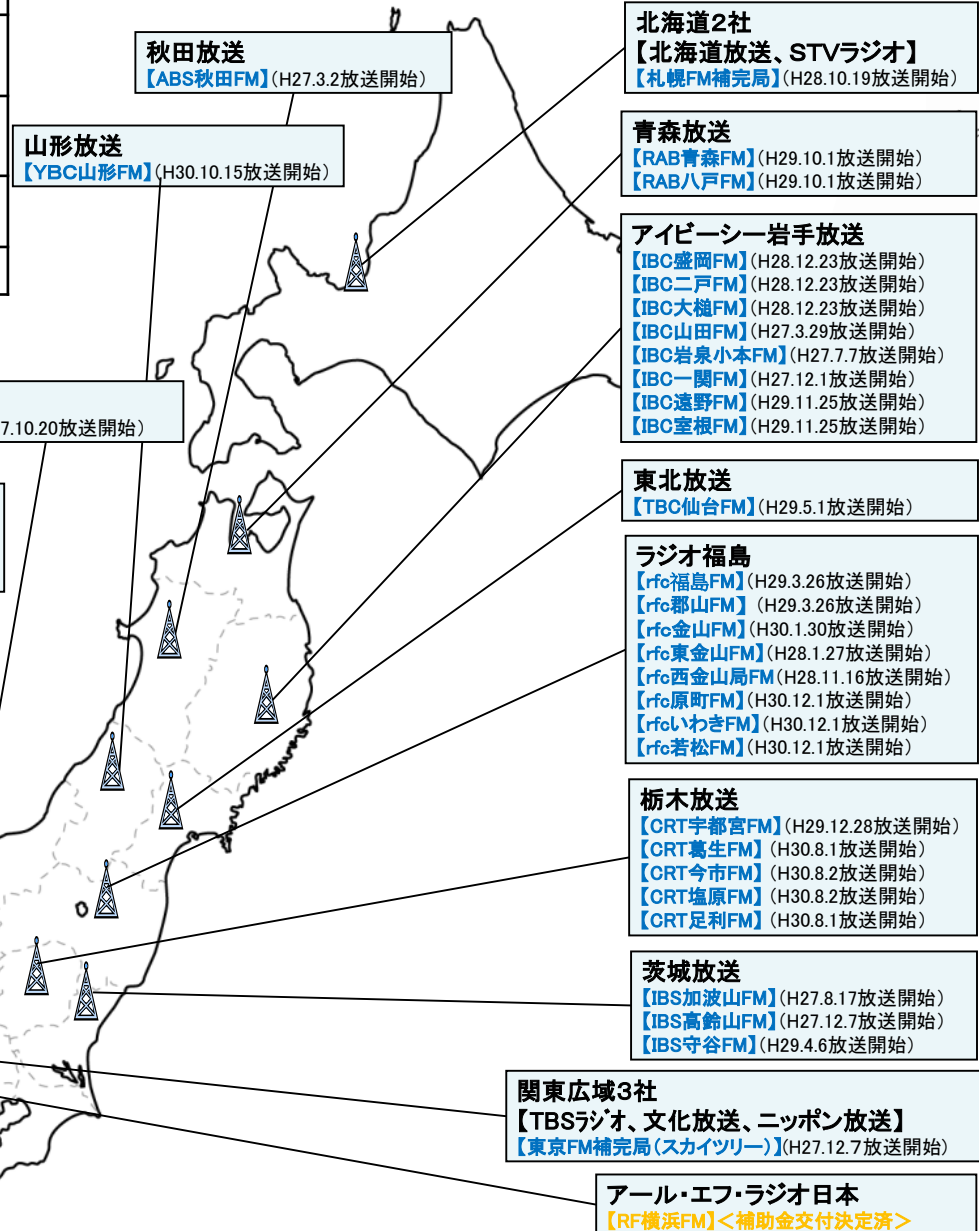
秋田放送
【ABS秋田FM】(H27.3.2放送開始)

山形放送
【YBC山形FM】(H30.10.15放送開始)

7.10.20放送開始)

北海道2社
【北海道放送、STVラジオ】
【札幌FM補完局】(H28.10.19放送開始)

青森放送
【RAB青森FM】(H29.10.1放送開始)
【RAB八戸FM】(H29.10.1放送開始)

アイビーシー岩手放送
【IBC盛岡FM】(H28.12.23放送開始)
【IBC二戸FM】(H28.12.23放送開始)
【IBC大槌FM】(H28.12.23放送開始)
【IBC山田FM】(H27.3.29放送開始)
【IBC岩泉小本FM】(H27.7.7放送開始)
【IBC一関FM】(H27.12.1放送開始)
【IBC遠野FM】(H29.11.25放送開始)
【IBC室根FM】(H29.11.25放送開始)

東北放送
【TBC仙台FM】(H29.5.1放送開始)

ラジオ福島
【rfc福島FM】(H29.3.26放送開始)
【rfc郡山FM】(H29.3.26放送開始)
【rfc金山FM】(H30.1.30放送開始)
【rfc東金山FM】(H28.1.27放送開始)
【rfc西金山局FM(H28.11.16放送開始)
【rfc原町FM】(H30.12.1放送開始)
【rfcいわきFM】(H30.12.1放送開始)
【rfc若松FM】(H30.12.1放送開始)

栃木放送
【CRT宇都宮FM】(H29.12.28放送開始)
【CRT葛生FM】(H30.8.1放送開始)
【CRT今市FM】(H30.8.2放送開始)
【CRT塩原FM】(H30.8.2放送開始)
【CRT足利FM】(H30.8.1放送開始)

茨城放送
【IBS加波山FM】(H27.8.17放送開始)
【IBS高鈴山FM】(H27.12.7放送開始)
【IBS守谷FM】(H29.4.6放送開始)

関東広域3社
【TBSラジオ、文化放送、ニッポン放送】
【東京FM補完局(スカイツリー)】(H27.12.7放送開始)

アール・エフ・ラジオ日本
【RF横浜FM】<補助金交付決定済>